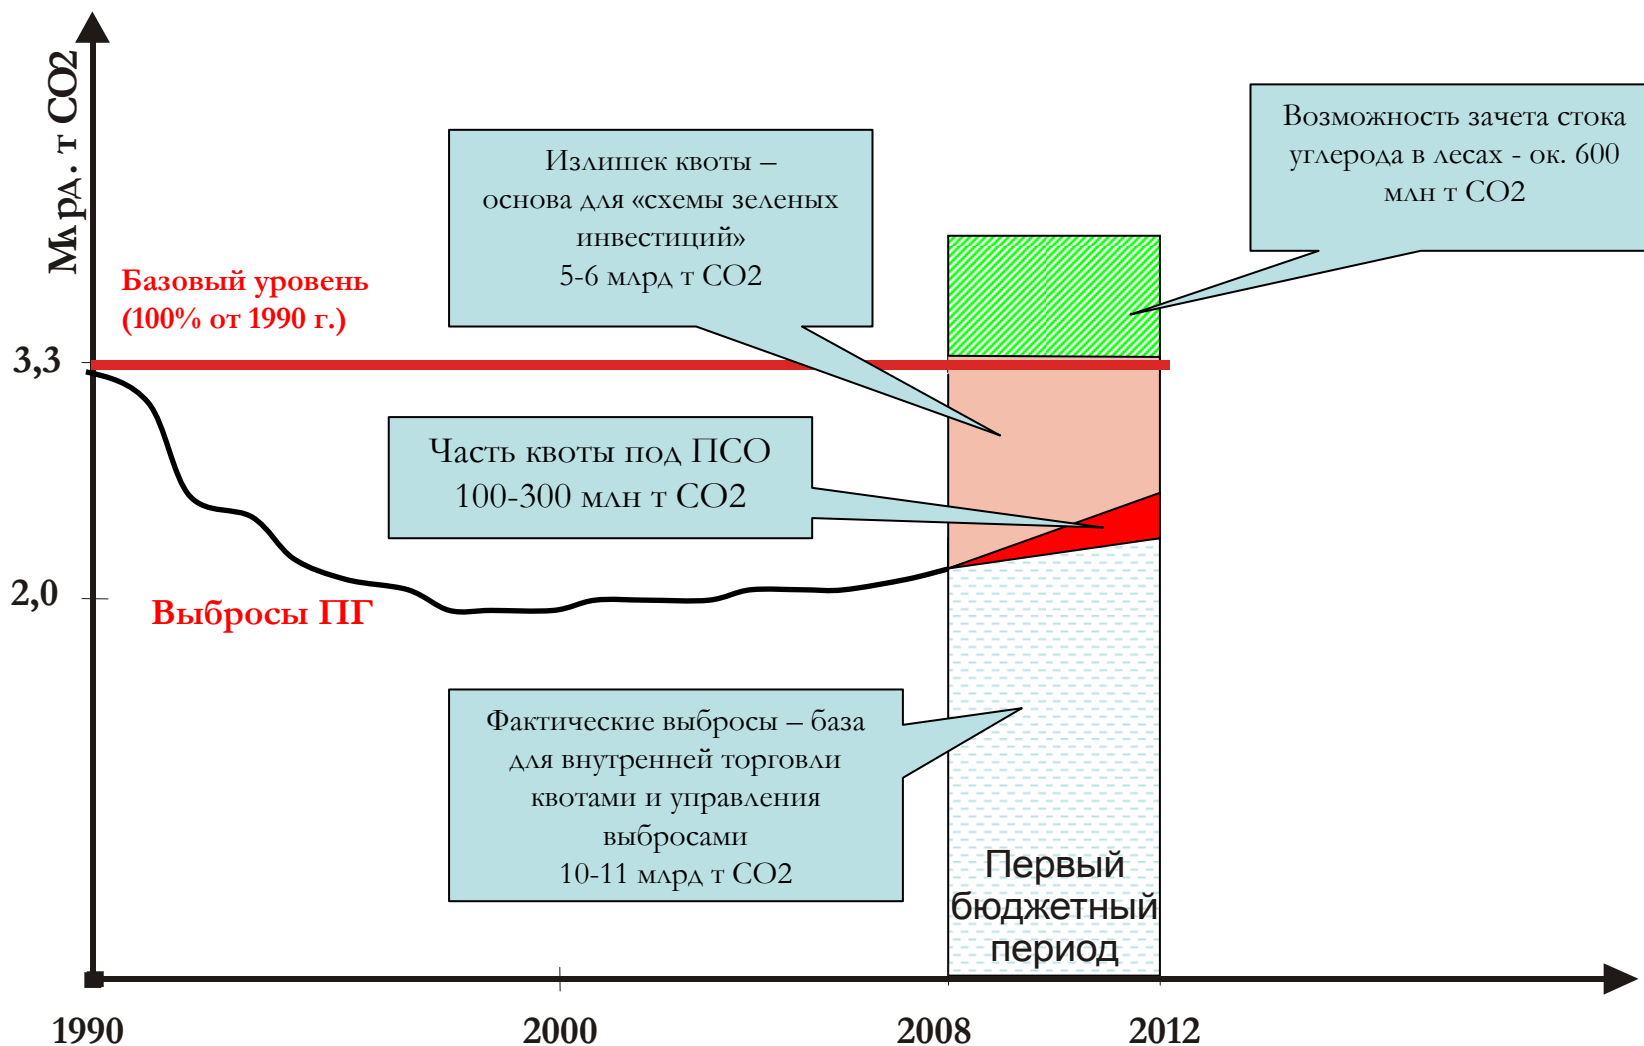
Млрд. т CO2

Базовый уровень (100% от 1990 г.)

3,3

2,0

Выбросы ПГ

Излишек квоты – основа для «схемы зеленых инвестиций» 5-6 млрд т CO2

Возможность зачета стока углерода в лесах - ок. 600 млн т CO2

Часть квоты под ПСО 100-300 млн т CO2

Фактические выбросы – база для внутренней торговли квотами и управления выбросами 10-11 млрд т CO2

Первый бюджетный период

1990

2000

2008

2012